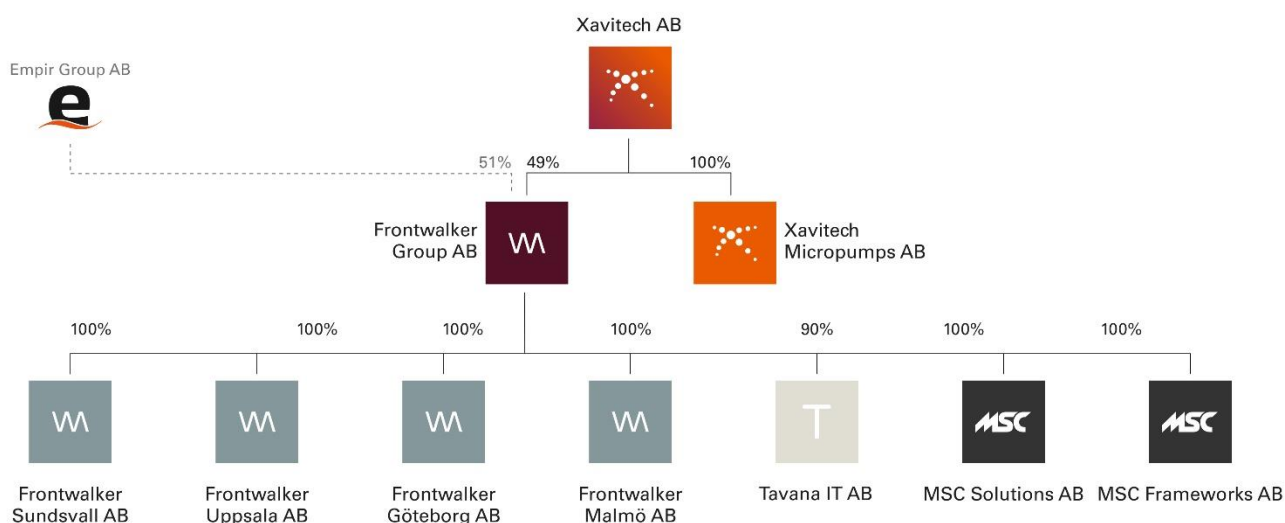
Xavitech AB

Empir Group AB

e

51%

49%

100%

Frontwalker Group AB

W

Xavitech Micropumps AB

100%

100%

100%

100%

90%

100%

100%

W

W

W

W

T

MSC

MSC

Frontwalker Sundsvall AB

Frontwalker Uppsala AB

Frontwalker Göteborg AB

Frontwalker Malmö AB

Tavana IT AB

MSC Solutions AB

MSC Frameworks AB